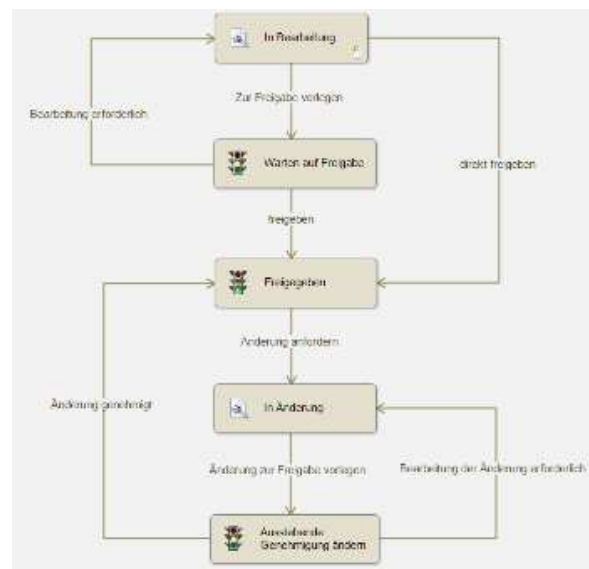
In Bearbeitung

Zur Freigabe vorlegen

Bearbeitung erforderlich

Warten auf Freigabe

direkt freigeben

freigeben

Freigegeben

Änderung anfordern

Änderung genehmigt

In Änderung

Änderung zur Freigabe vorlegen

Bearbeitung der Änderung erforderlich

Ausstehende Genehmigung ändern